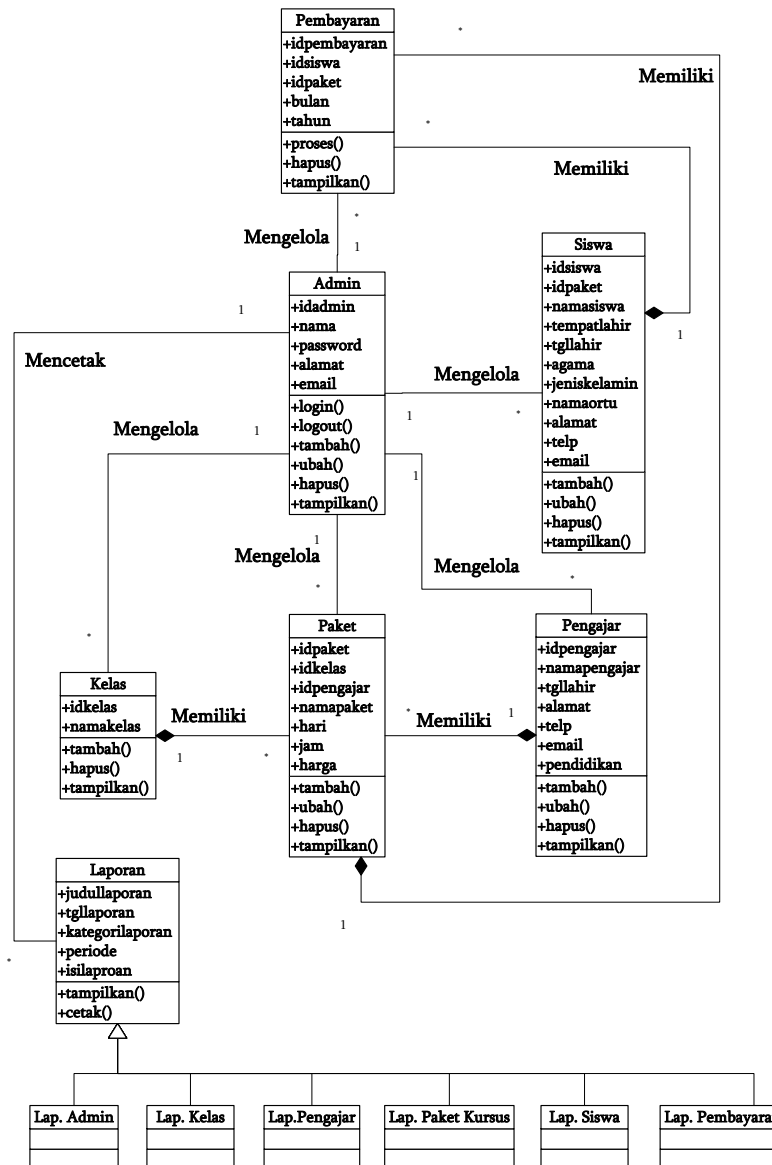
Pembayaran
+idpembayaran
+idsiswa
+idpaket
+bulan
+tahun
+proses()
+hapus()
+tampilkan()

*
Memiliki
*
Memiliki

*
Mengelola
1

Siswa
+idsiswa
+idpaket
+namasiswa
+tempatlahir
+tgllahir
+agama
+jeniskelamin
+namaortu
+alamat
+telp
+email
+tambah()
+ubah()
+hapus()
+tampilkan()

1

Admin
+idadmin
+nama
+password
+alamat
+email
+login()
+logout()
+tambah()
+ubah()
+hapus()
+tampilkan()

1
Mencetak
Mengelola
1
*
Mengelola
1
1

1
Mengelola
*
Mengelola
*

*

Paket
+idpaket
+idkelas
+idpengajar
+namapaket
+hari
+jam
+harga
+tambah()
+ubah()
+hapus()
+tampilkan()

Kelas
+idkelas
+namakelas
+tambah()
+hapus()
+tampilkan()

Memiliki
1
*

*
Memiliki
1

Pengajar
+idpengajar
+namapengajar
+tgllahir
+alamat
+telp
+email
+pendidikan
+tambah()
+ubah()
+hapus()
+tampilkan()

1

Laporan
+judullaporan
+tgllaporan
+kategorilaporan
+periode
+isilaproan
+tampilkan()
+cetak()

*

Lap. Admin
Lap. Kelas
Lap.Pengajar
Lap. Paket Kursus
Lap. Siswa
Lap. Pembayara